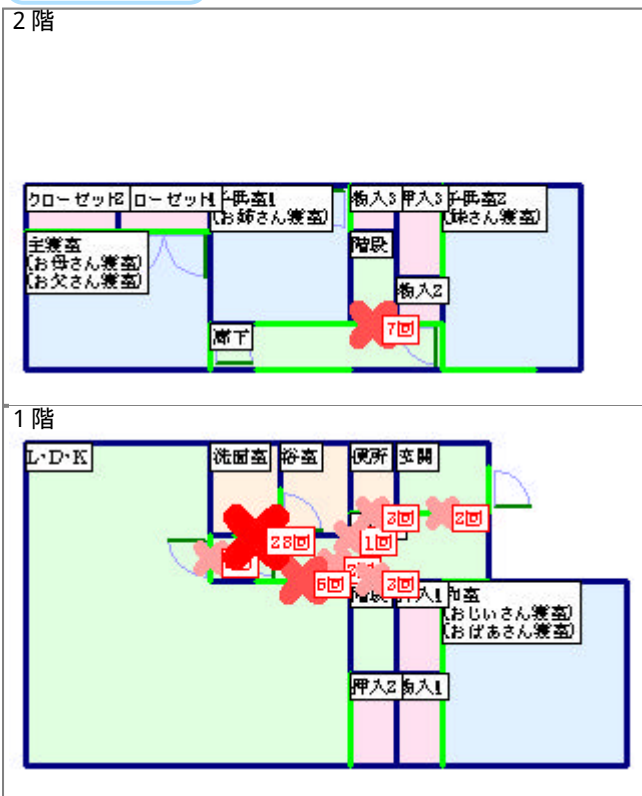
2 階

クローゼット2
クローゼット1
子供室1
(お姉さん寝室)
物入3
押入3
子供室2
(妹さん寝室)
主寝室
(お母さん寝室)
(お父さん寝室)
階段
物入2
7回
廊下

1 階

L・D・K
洗面室
浴室
便所
玄関
3回
2回
28回
1回
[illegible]
6回
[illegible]
2回
階段
押入1
和室
(おじいさん寝室)
(おばあさん寝室)
押入2
物入1